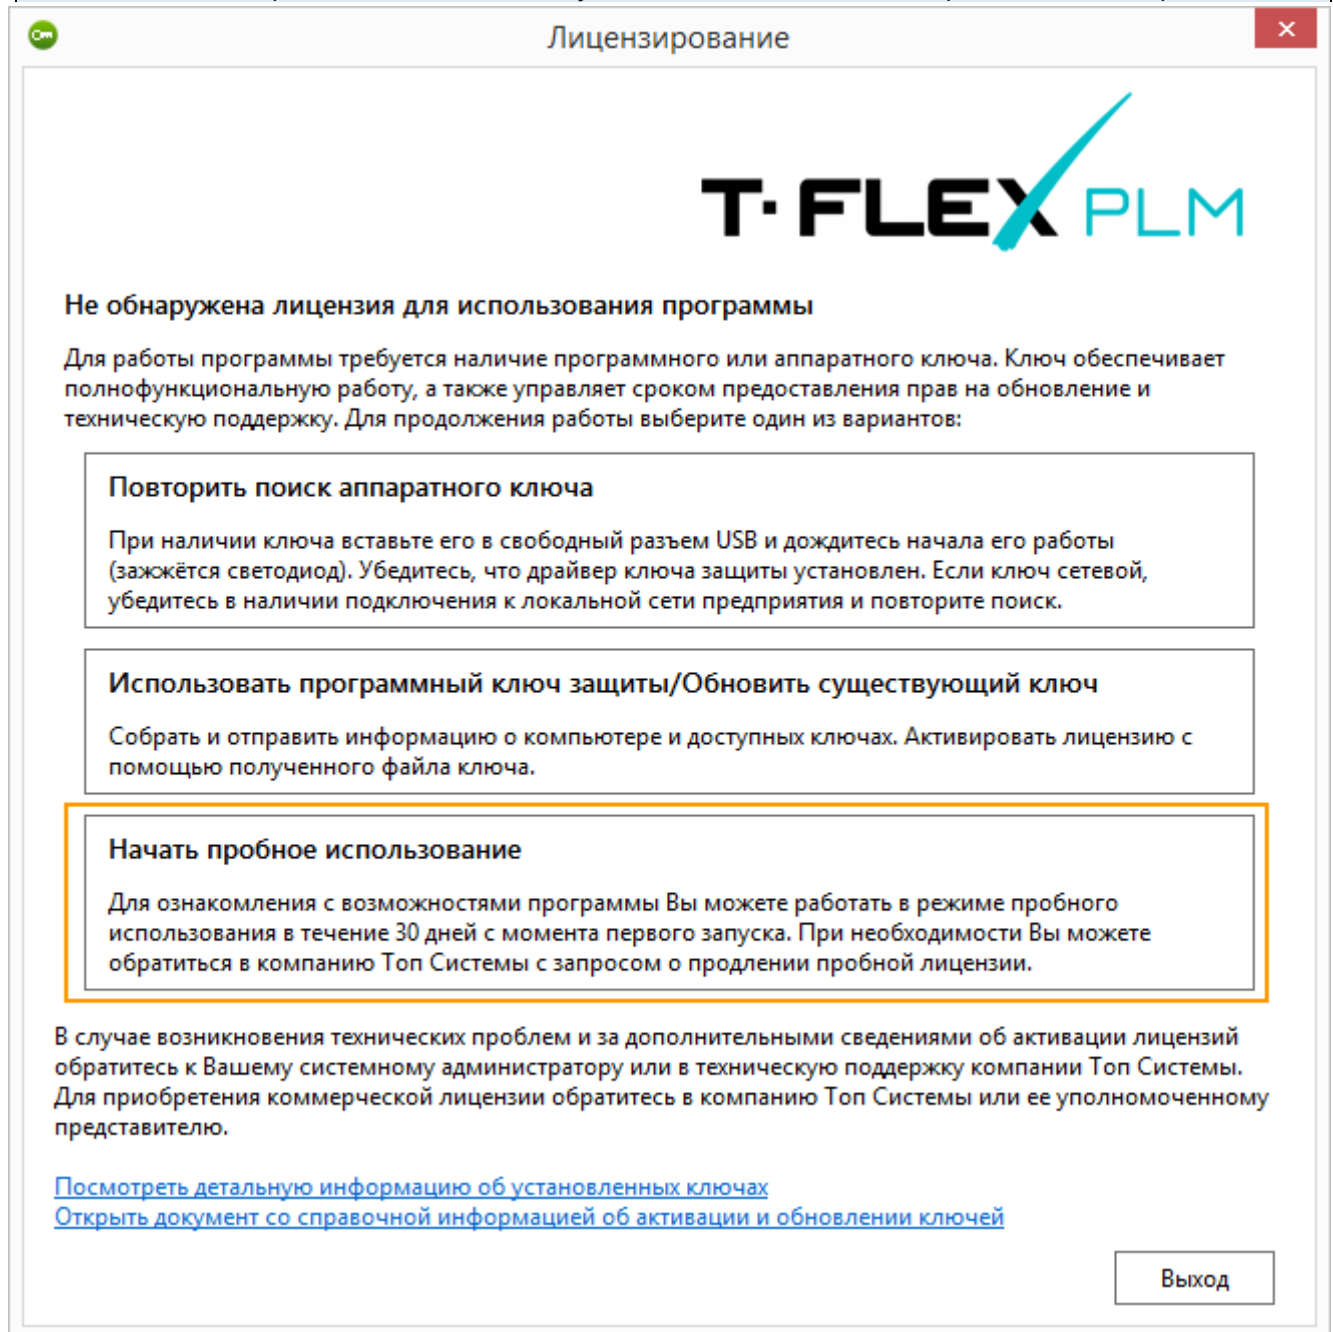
Лицензирование

T·FLEX PLM

Не обнаружена лицензия для использования программы

Для работы программы требуется наличие программного или аппаратного ключа. Ключ обеспечивает полнофункциональную работу, а также управляет сроком предоставления прав на обновление и техническую поддержку. Для продолжения работы выберите один из вариантов:

Повторить поиск аппаратного ключа

При наличии ключа вставьте его в свободный разъем USB и дождитесь начала его работы (зажжётся светодиод). Убедитесь, что драйвер ключа защиты установлен. Если ключ сетевой, убедитесь в наличии подключения к локальной сети предприятия и повторите поиск.

Использовать программный ключ защиты/Обновить существующий ключ

Собрать и отправить информацию о компьютере и доступных ключах. Активировать лицензию с помощью полученного файла ключа.

Начать пробное использование

Для ознакомления с возможностями программы Вы можете работать в режиме пробного использования в течение 30 дней с момента первого запуска. При необходимости Вы можете обратиться в компанию Топ Системы с запросом о продлении пробной лицензии.

В случае возникновения технических проблем и за дополнительными сведениями об активации лицензий обратитесь к Вашему системному администратору или в техническую поддержку компании Топ Системы. Для приобретения коммерческой лицензии обратитесь в компанию Топ Системы или ее уполномоченному представителю.

Посмотреть детальную информацию об установленных ключах
Открыть документ со справочной информацией об активации и обновлении ключей

Выход